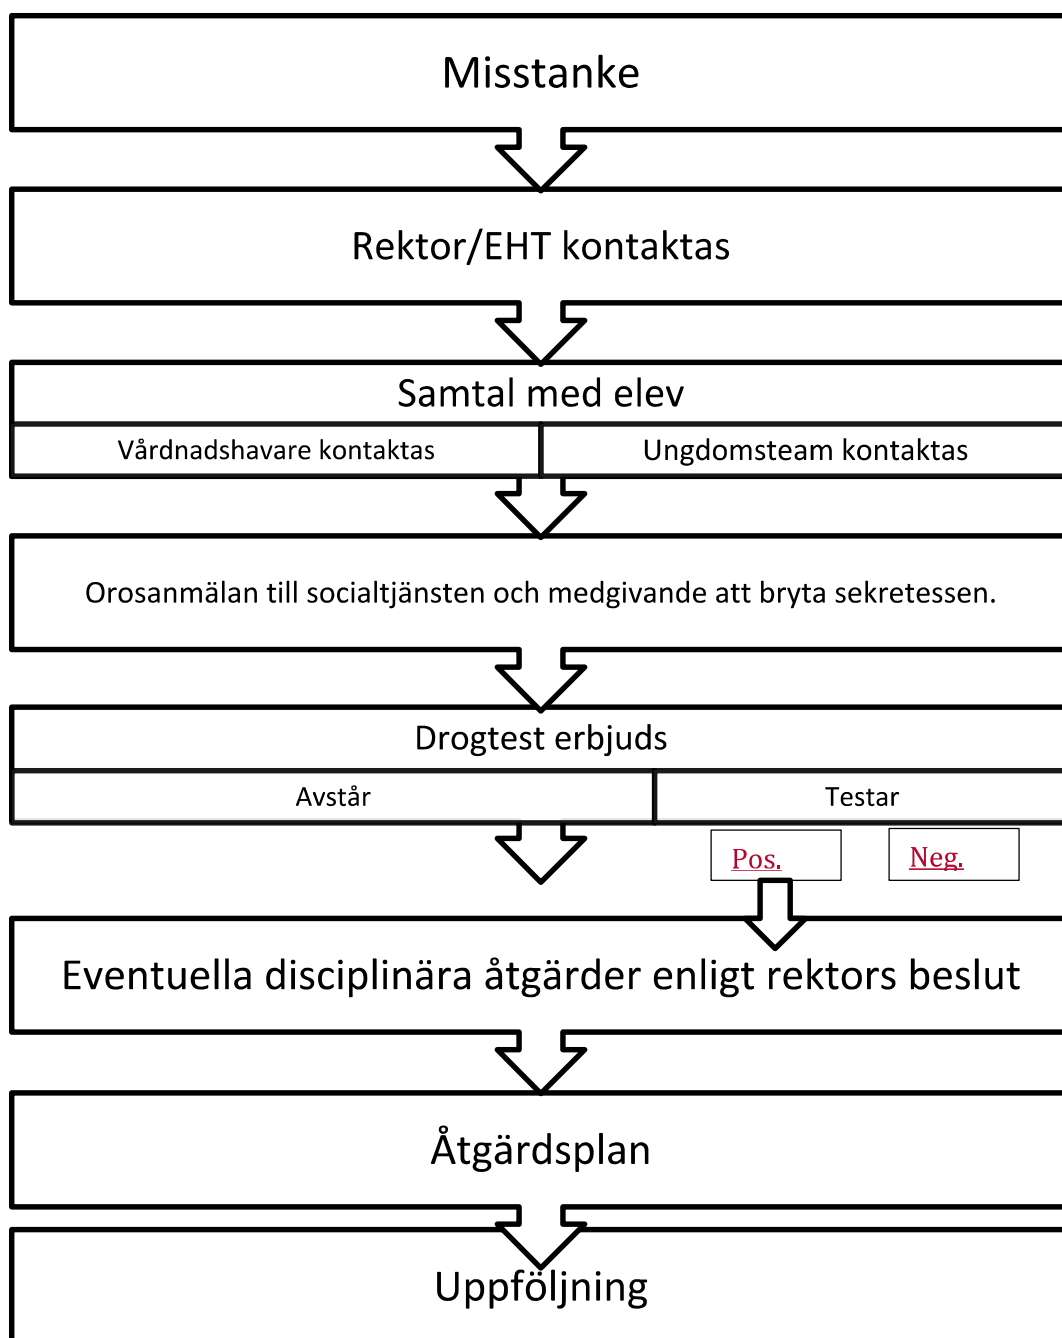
Misstanke

Rektor/EHT kontaktas

Samtal med elev

Vårdnadshavare kontaktas

Ungdomsteam kontaktas

Orosanmälan till socialtjänsten och medgivande att bryta sekretessen.

Drogtest erbjuds

Avstår

Testar

Pos.

Neg.

Eventuella disciplinära åtgärder enligt rektors beslut

Åtgärdsplan

Uppföljning